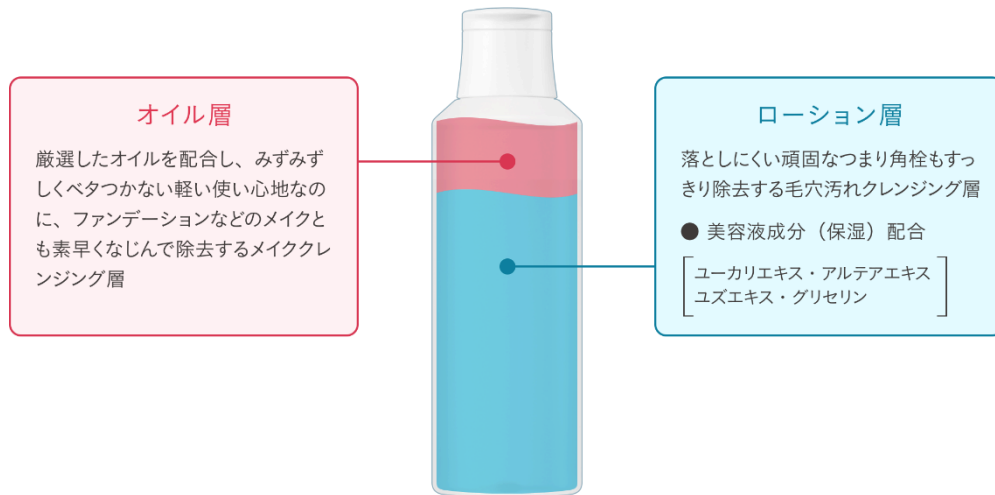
オイル層

厳選したオイルを配合し、みずみずしくベタつかない軽い使い心地なのに、ファンデーションなどのメイクとも素早くなじんで除去するメイククレンジング層

ローション層

落としにくい頑固なつまり角栓もすっきり除去する毛穴汚れクレンジング層

● 美容液成分（保湿）配合

ユーカリエキス・アルテアエキス
ユズエキス・グリセリン